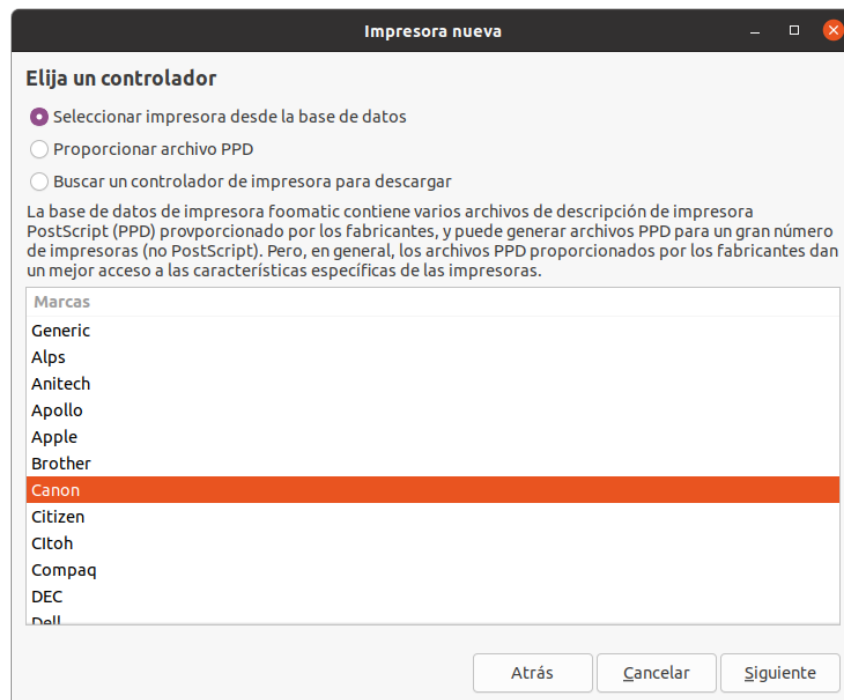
Impresora nueva

Elija un controlador

Seleccionar impresora desde la base de datos

Proporcionar archivo PPD

Buscar un controlador de impresora para descargar

La base de datos de impresora foomatic contiene varios archivos de descripción de impresora PostScript (PPD) provporcionado por los fabricantes, y puede generar archivos PPD para un gran número de impresoras (no PostScript). Pero, en general, los archivos PPD proporcionados por los fabricantes dan un mejor acceso a las características específicas de las impresoras.

Marcas
Generic
Alps
Anitech
Apollo
Apple
Brother
Canon
Citizen
CItoh
Compaq
DEC
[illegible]

Atrás
Cancelar
Siguiente